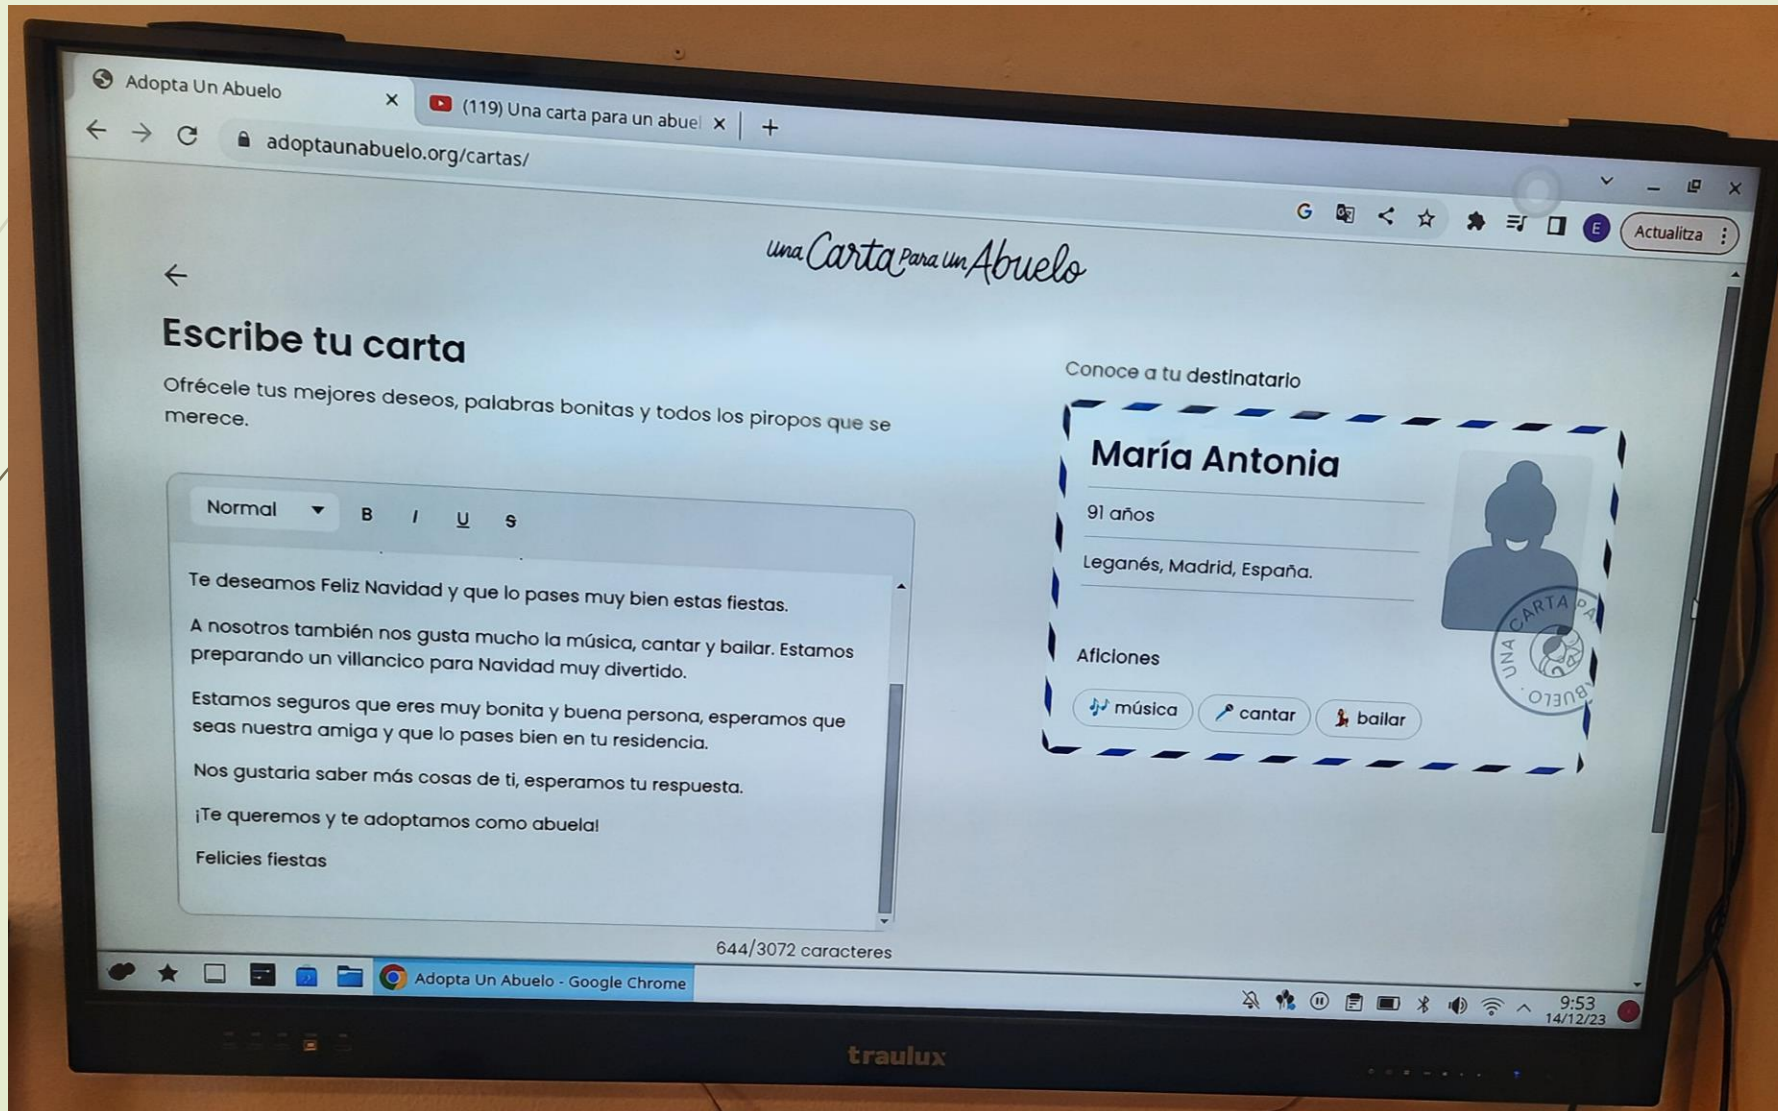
Adopta Un Abuelo ×
(119) Una carta para un abuel ×
+
adoptaunabuelo.org/cartas/
E
Actualitza

Una Carta para un Abuelo

Escribe tu carta

Ofrécele tus mejores deseos, palabras bonitas y todos los piropos que se merece.

Normal B I U S

Te deseamos Feliz Navidad y que lo pases muy bien estas fiestas.

A nosotros también nos gusta mucho la música, cantar y bailar. Estamos preparando un villancico para Navidad muy divertido.

Estamos seguros que eres muy bonita y buena persona, esperamos que seas nuestra amiga y que lo pases bien en tu residencia.

Nos gustaria saber más cosas de ti, esperamos tu respuesta.

¡Te queremos y te adoptamos como abuela!

Felicies fiestas

644/3072 caracteres

Conoce a tu destinatario

María Antonia

91 años

Leganés, Madrid, España.

Aficiones

música cantar bailar

UNA CARTA PARA UN ABUELO

Adopta Un Abuelo - Google Chrome

9:53
14/12/23

traulux